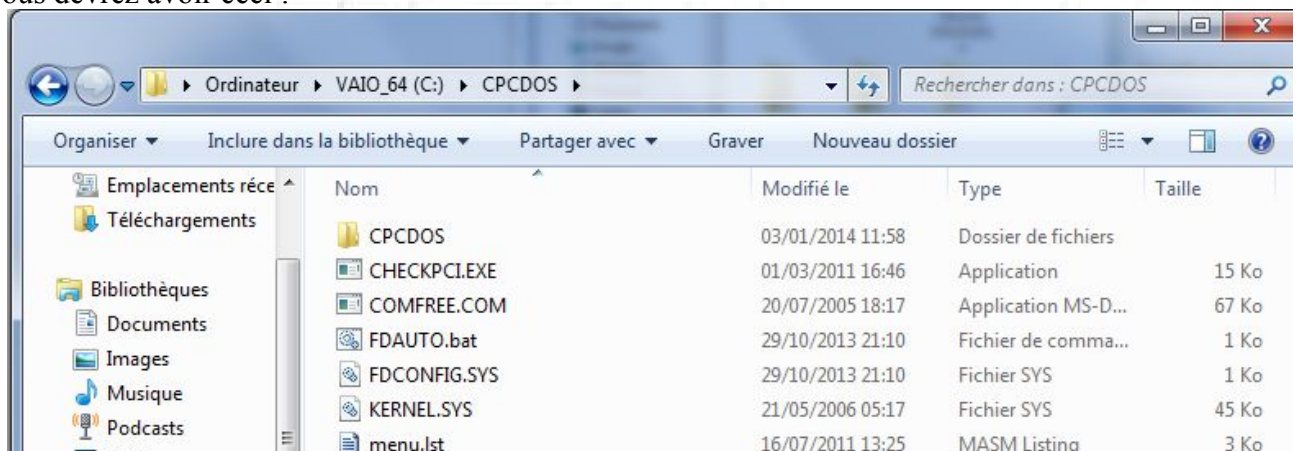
ous devriez avoir ceci :

Ordinateur ▸ VAIO_64 (C:) ▸ CPCDOS ▸

Rechercher dans : CPCDOS

Organiser ▾ Inclure dans la bibliothèque ▾ Partager avec ▾ Graver Nouveau dossier

Emplacements réce
Téléchargements

Bibliothèques
Documents
Images
Musique
Podcasts

| Nom | Modifié le | Type | Taille |
|---|---|---|---|
| CPCDOS | 03/01/2014 11:58 | Dossier de fichiers | |
| CHECKPCI.EXE | 01/03/2011 16:46 | Application | 15 Ko |
| COMFREE.COM | 20/07/2005 18:17 | Application MS-D... | 67 Ko |
| FDAUTO.bat | 29/10/2013 21:10 | Fichier de comma... | 1 Ko |
| FDCONFIG.SYS | 29/10/2013 21:10 | Fichier SYS | 1 Ko |
| KERNEL.SYS | 21/05/2006 05:17 | Fichier SYS | 45 Ko |
| menu.lst | 16/07/2011 13:25 | MASM Listing | 3 Ko |